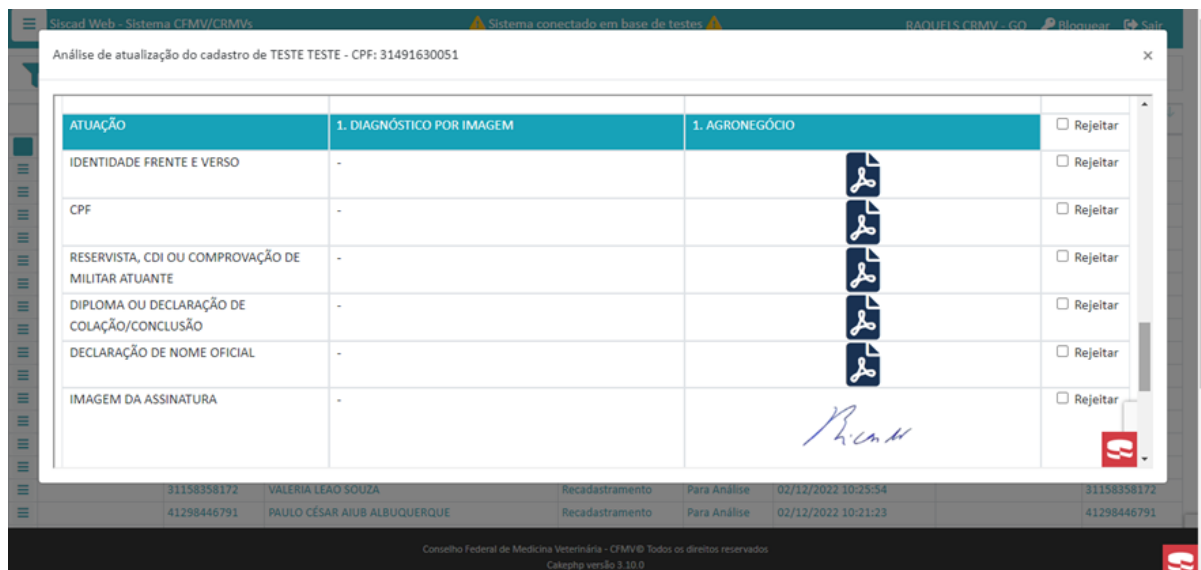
Siscad Web - Sistema CFMV/CRMVs
Sistema conectado em base de testes
RAQUELS CRMV - GO Bloquear Sair

Análise de atualização do cadastro de TESTE TESTE - CPF: 31491630051

×

| ATUAÇÃO | 1. DIAGNÓSTICO POR IMAGEM | 1. AGRONEGÓCIO | Rejeitar |
|---|---|---|---|
| IDENTIDADE FRENTE E VERSO | - | | Rejeitar |
| CPF | - | | Rejeitar |
| RESERVISTA, CDI OU COMPROVAÇÃO DE MILITAR ATUANTE | - | | Rejeitar |
| DIPLOMA OU DECLARAÇÃO DE COLAÇÃO/CONCLUSÃO | - | | Rejeitar |
| DECLARAÇÃO DE NOME OFICIAL | - | | Rejeitar |
| IMAGEM DA ASSINATURA | - | | Rejeitar |

| 31158358172 | VALERIA LEAO SOUZA | Recadastramento | Para Análise | 02/12/2022 10:25:54 | 31158358172 |
|---|---|---|---|---|---|
| 41298446791 | PAULO CÉSAR AIUB ALBUQUERQUE | Recadastramento | Para Análise | 02/12/2022 10:21:23 | 41298446791 |

Conselho Federal de Medicina Veterinária - CFMV© Todos os direitos reservados
Cakephp versão 3.10.0